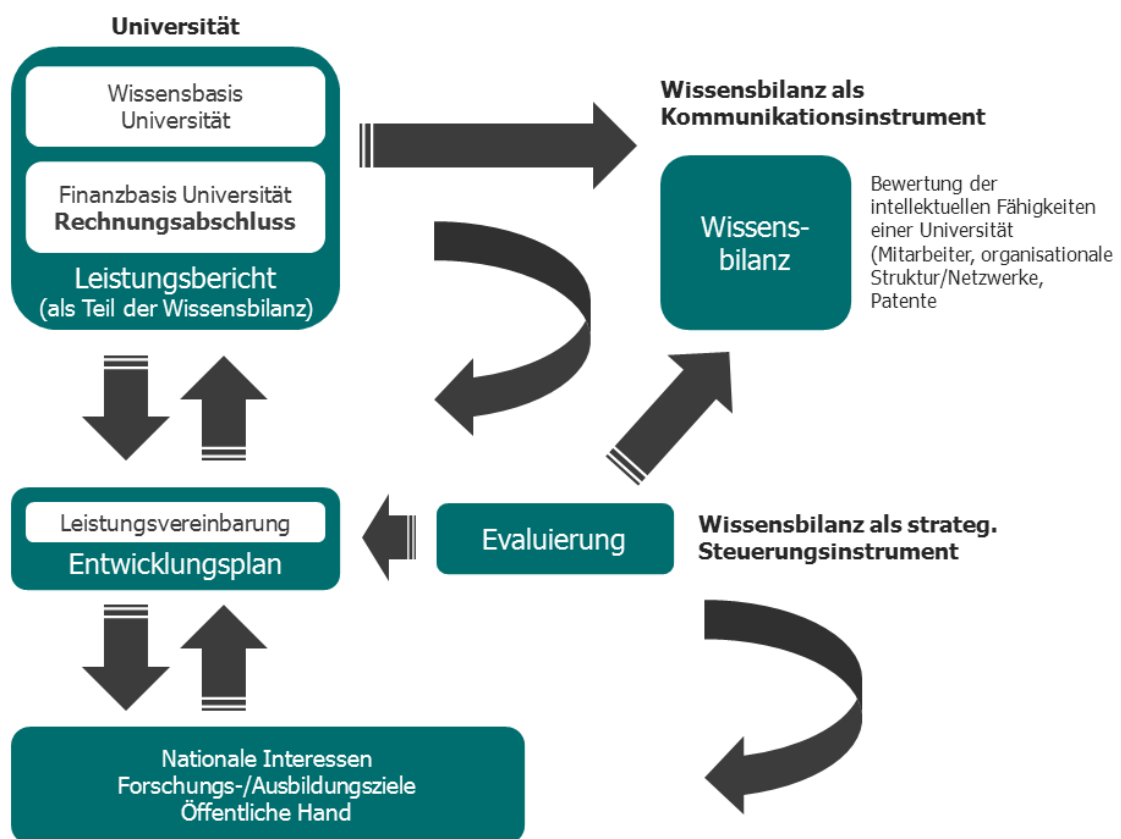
Universität

Wissensbasis Universität

Finanzbasis Universität
**Rechnungsabschluss**

Leistungsbericht
(als Teil der Wissensbilanz)

Wissensbilanz als Kommunikationsinstrument

Wissens-
bilanz

Bewertung der intellektuellen Fähigkeiten einer Universität (Mitarbeiter, organisationale Struktur/Netzwerke, Patente

Leistungsvereinbarung
Entwicklungsplan

Evaluierung

Wissensbilanz als strateg. Steuerungsinstrument

Nationale Interessen
Forschungs-/Ausbildungsziele
Öffentliche Hand